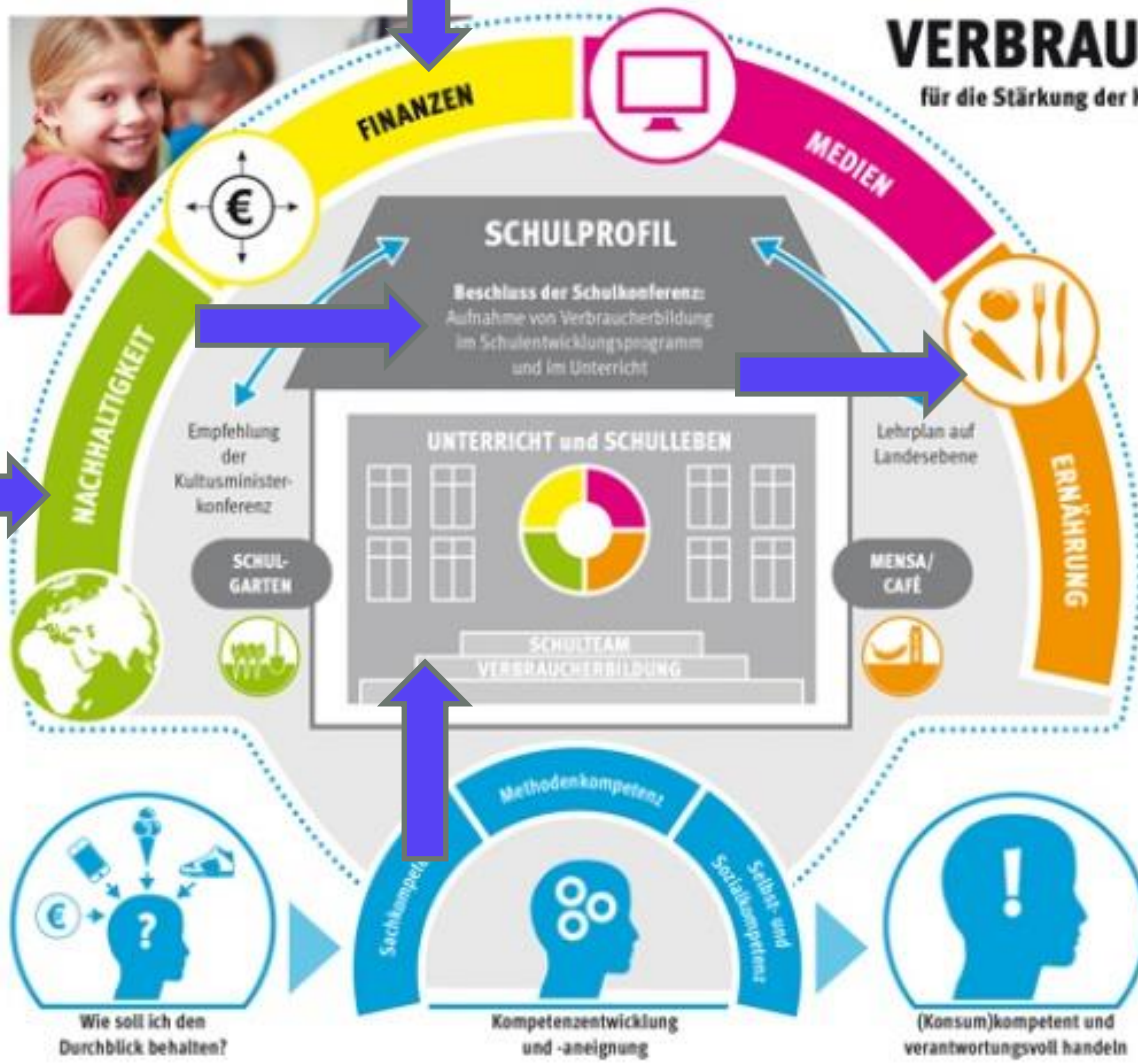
VERBRAU
für die Stärkung der I

FINANZEN

MEDIEN

NACHHALTIGKEIT

ERNÄHRUNG

SCHULPROFIL

Beschluss der Schulkonferenz: Aufnahme von Verbraucherbildung im Schulentwicklungsprogramm und im Unterricht

Empfehlung der Kultusministerkonferenz

Lehrplan auf Landesebene

UNTERRICHT und SCHULLEBEN

SCHUL-GARTEN

MENSA/ CAFÉ

SCHULTEAM
VERBRAUCHERBILDUNG

Methodenkompetenz

Sachkompet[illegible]

Selbst- und Sozialkompetenz

Wie soll ich den Durchblick behalten?

Kompetenzentwicklung und -aneignung

(Konsum)kompetent und verantwortungsvoll handeln